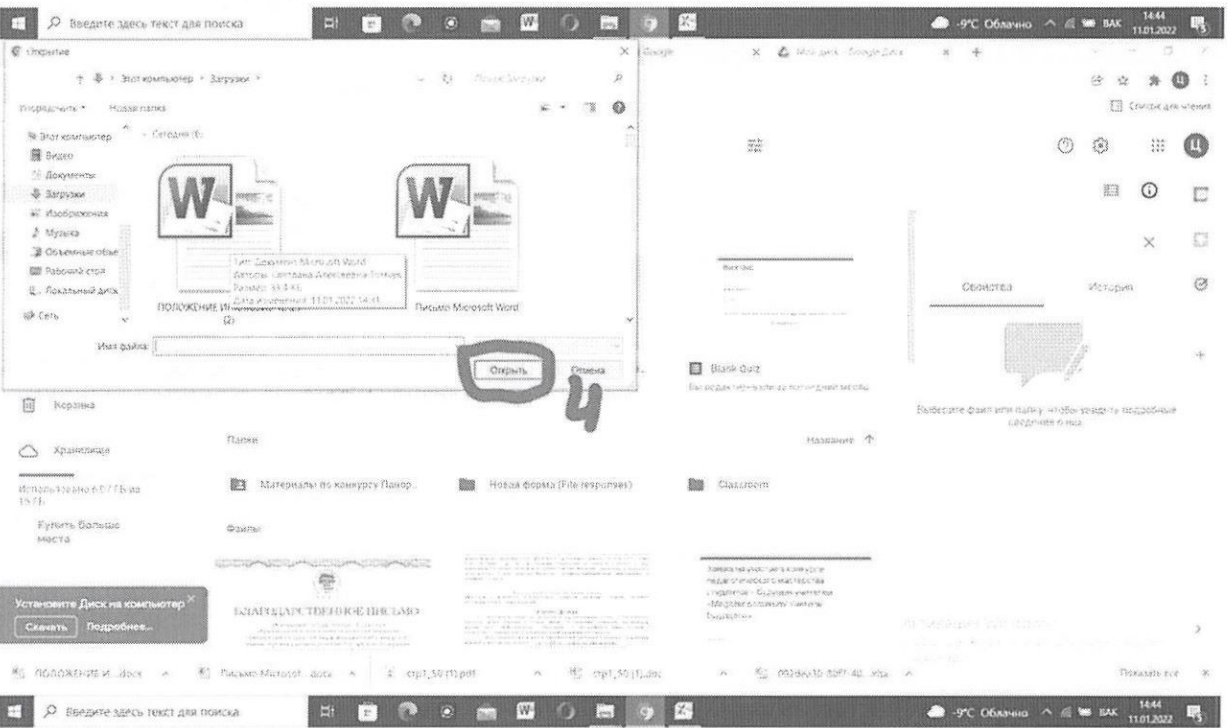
Введите здесь текст для поиска

-9°C Облачно ENG 14:44 11.01.2022

Открытие

Этот компьютер > Загрузки >

Поиск: Загрузки

Упорядочить ▾ Новая папка

Этот компьютер
Видео
Документы
Загрузки
Изображения
Музыка
Объемные объе
Рабочий стол
Локальный диск
Сеть

Сегодня (6)

Тип: Документ Microsoft Word
Авторы: Светлана Алексеевна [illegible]
Размер: 33,4 КБ
Дата изменения: 11.01.2022 14:41

ПОЛОЖЕНИЕ И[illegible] (2)

Письмо Microsoft Word

Имя файла:

Открыть

Отмена

4

Google

Мой диск - Google Диск

Список для чтения

Свойства

История

Выберите файл или папку, чтобы увидеть подробные сведения о них.

Blank Quiz

Корзина

Хранилище

Использовано 6,07 ГБ из 15 ГБ

Купить больше места

Папки

Название ↑

Материалы по конкурсу Панор...

Новая форма (File responses)

Classroom

Файлы

БЛАГОДАРСТВЕННОЕ ПИСЬМО

Установите Диск на компьютер

Скачать

Подробнее...

ПОЛОЖЕНИЕ И....docx

Письмо Microsof....docx

стр1_50 (1).pdf

стр1_50 (1).doc

092dea30-80f7-40....xlsx

Показать все

Введите здесь текст для поиска

-9°C Облачно ENG 14:44 11.01.2022